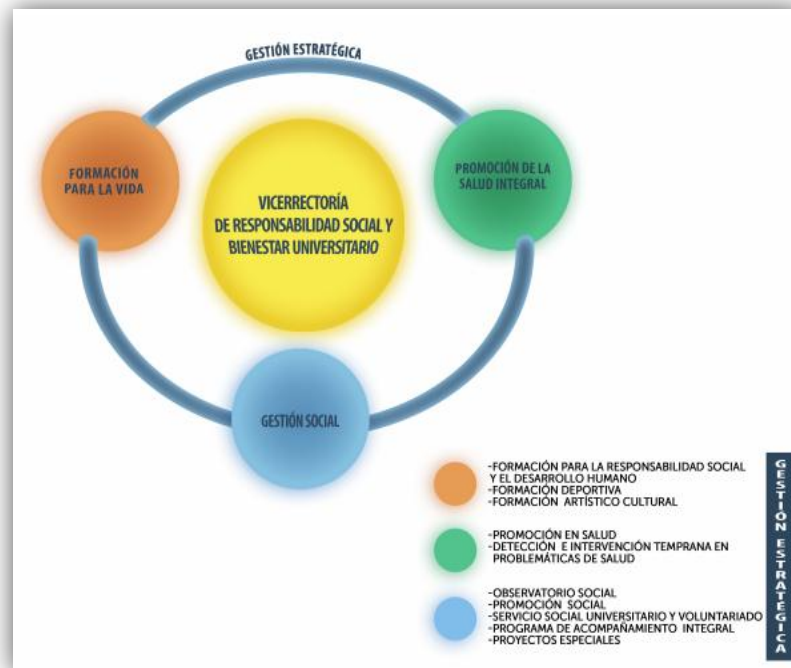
GESTIÓN ESTRATÉGICA

FORMACIÓN PARA LA VIDA

VICERRECTORÍA DE RESPONSABILIDAD SOCIAL Y BIENESTAR UNIVERSITARIO

PROMOCIÓN DE LA SALUD INTEGRAL

GESTIÓN SOCIAL

-FORMACIÓN PARA LA RESPONSABILIDAD SOCIAL Y EL DESARROLLO HUMANO
-FORMACIÓN DEPORTIVA
-FORMACIÓN ARTÍSTICO CULTURAL

-PROMOCIÓN EN SALUD
-DETECCIÓN E INTERVENCIÓN TEMPRANA EN PROBLEMÁTICAS DE SALUD

-OBSERVATORIO SOCIAL
-PROMOCIÓN SOCIAL
-SERVICIO SOCIAL UNIVERSITARIO Y VOLUNTARIADO
-PROGRAMA DE ACOMPAÑAMIENTO INTEGRAL
-PROYECTOS ESPECIALES

GESTIÓN ESTRATÉGICA